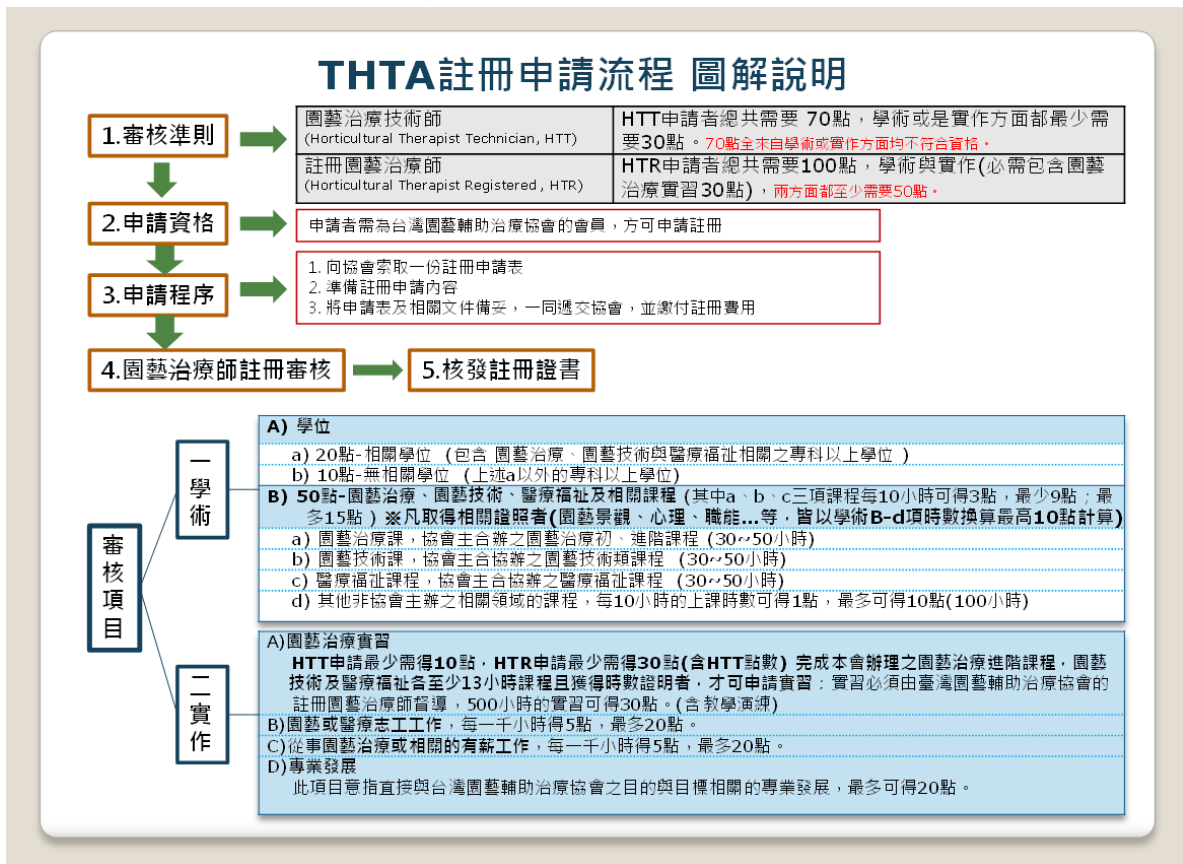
THTA註冊申請流程 圖解說明

1.審核準則

| 園藝治療技術師 (Horticultural Therapist Technician, HTT) | HTT申請者總共需要 70點，學術或是實作方面都最少需要30點。70點全來自學術或實作方面均不符合資格。 |
|---|---|
| 註冊園藝治療師 (Horticultural Therapist Registered, HTR) | HTR申請者總共需要100點，學術與實作(必需包含園藝治療實習30點)，兩方面都至少需要50點。 |

2.申請資格

申請者需為台灣園藝輔助治療協會的會員，方可申請註冊

3.申請程序

1. 向協會索取一份註冊申請表
2. 準備註冊申請內容
3. 將申請表及相關文件備妥，一同遞交協會，並繳付註冊費用

4.園藝治療師註冊審核

5.核發註冊證書

審核項目

一 學術

A) 學位
a) 20點-相關學位 (包含 園藝治療、園藝技術與醫療福祉相關之專科以上學位 )
b) 10點-無相關學位 (上述a以外的專科以上學位)
B) 50點-園藝治療、園藝技術、醫療福祉及相關課程 (其中a、b、c三項課程每10小時可得3點，最少9點；最多15點) ※凡取得相關證照者(園藝景觀、心理、職能...等，皆以學術B-d項時數換算最高10點計算)
a) 園藝治療課，協會主合辦之園藝治療初、進階課程 (30~50小時)
b) 園藝技術課，協會主合協辦之園藝技術類課程 (30~50小時)
c) 醫療福祉課程，協會主合協辦之醫療福祉課程 (30~50小時)
d) 其他非協會主辦之相關領域的課程，每10小時的上課時數可得1點，最多可得10點(100小時)

二 實作

A)園藝治療實習
HTT申請最少需得10點，HTR申請最少需得30點(含HTT點數) 完成本會辦理之園藝治療進階課程，園藝技術及醫療福祉各至少13小時課程且獲得時數證明者，才可申請實習：實習必須由臺灣園藝輔助治療協會的註冊園藝治療師督導，500小時的實習可得30點。(含教學演練)
B)園藝或醫療志工工作，每一千小時得5點，最多20點。
C)從事園藝治療或相關的有薪工作，每一千小時得5點，最多20點。
D)專業發展
此項目意指直接與台灣園藝輔助治療協會之目的與目標相關的專業發展，最多可得20點。